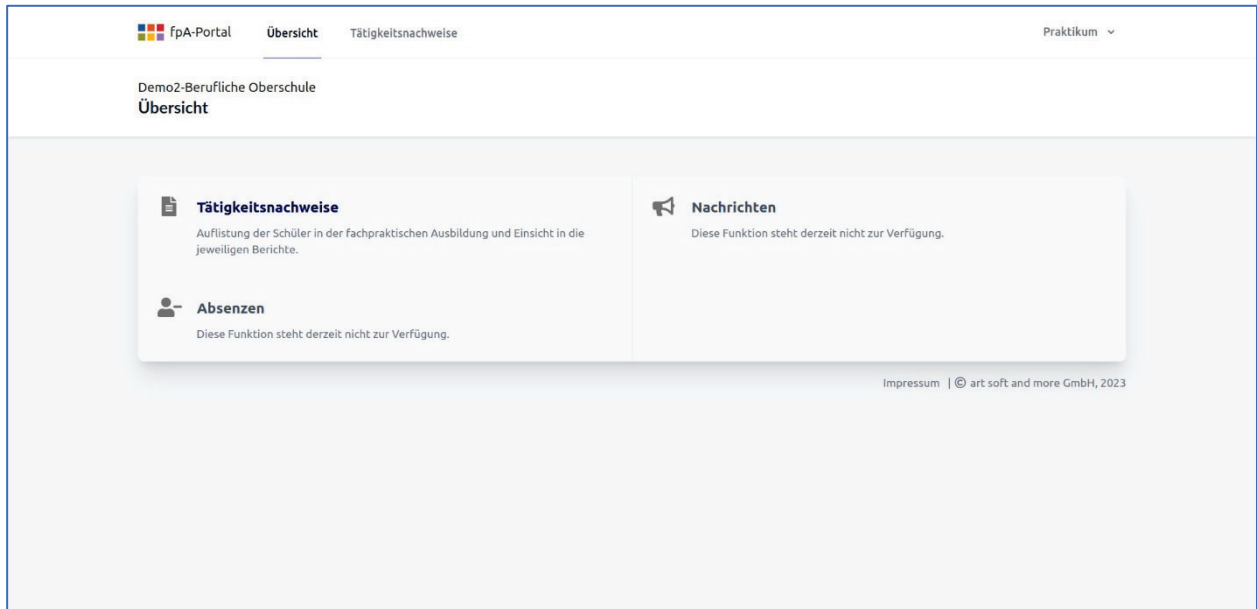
fpA-Portal Übersicht Tätigkeitsnachweise

Praktikum

Demo2-Berufliche Oberschule

Übersicht

Tätigkeitsnachweise

Auflistung der Schüler in der fachpraktischen Ausbildung und Einsicht in die jeweiligen Berichte.

Absenzen

Diese Funktion steht derzeit nicht zur Verfügung.

Nachrichten

Diese Funktion steht derzeit nicht zur Verfügung.

Impressum | © art soft and more GmbH, 2023